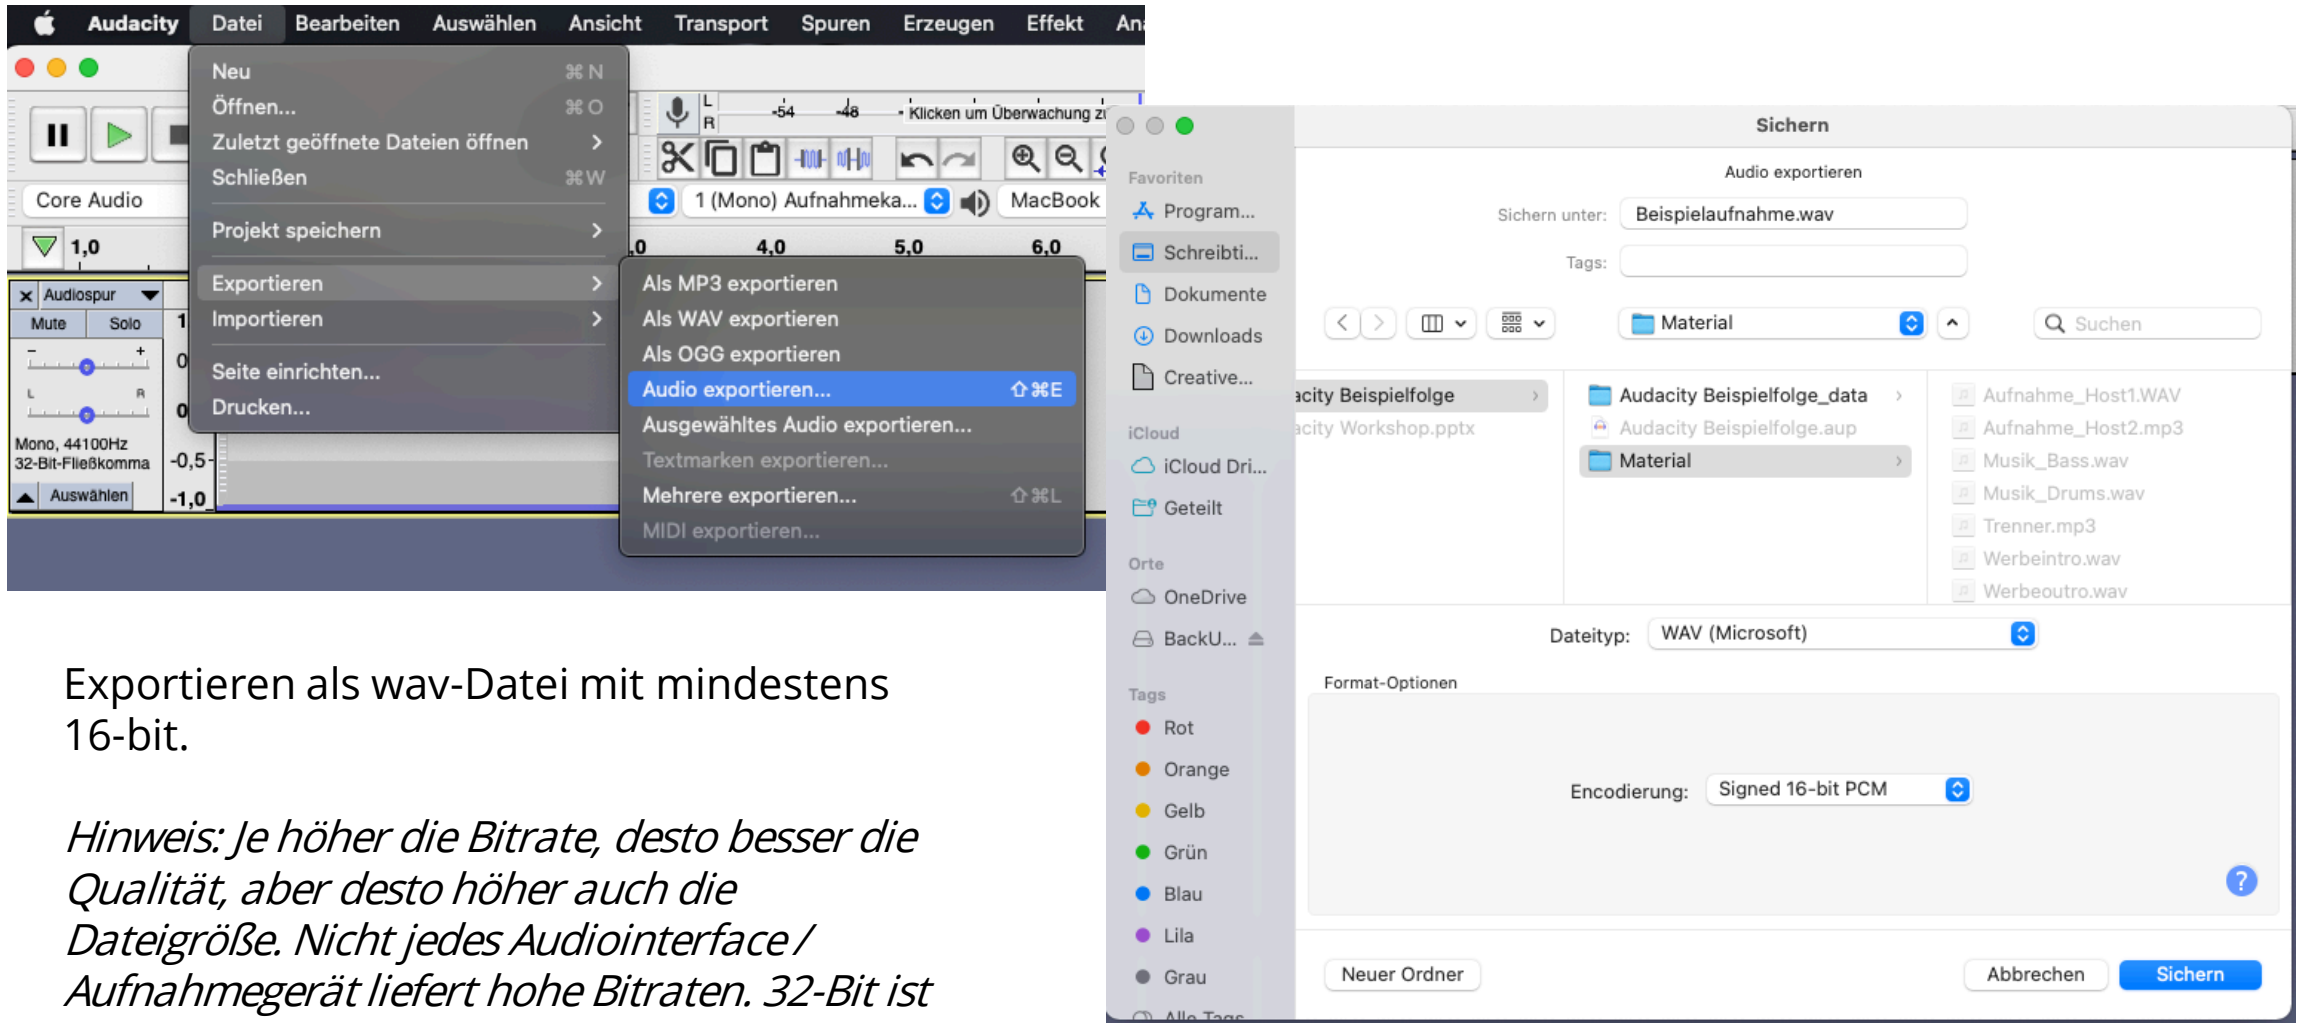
Audacity Datei Bearbeiten Auswählen Ansicht Transport Spuren Erzeugen Effekt An

Neu ⌘N
Öffnen... ⌘O
Zuletzt geöffnete Dateien öffnen >
Schließen ⌘W
Projekt speichern >
Exportieren >
Importieren >
Seite einrichten...
Drucken...

Als MP3 exportieren
Als WAV exportieren
Als OGG exportieren
Audio exportieren... ⇧⌘E
Ausgewähltes Audio exportieren...
Textmarken exportieren...
Mehrere exportieren... ⇧⌘L
MIDI exportieren...

Core Audio
1,0
L R -54 -48 Klicken um Überwachung z
1 (Mono) Aufnahmeka... MacBook
,0 4,0 5,0 6,0
Audiospur
Mute Solo
Mono, 44100Hz
32-Bit-Fließkomma
Auswählen
1
0
0
-0,5
-1,0

Exportieren als wav-Datei mit mindestens 16-bit.

*Hinweis: Je höher die Bitrate, desto besser die Qualität, aber desto höher auch die Dateigröße. Nicht jedes Audiointerface / Aufnahmegerät liefert hohe Bitraten. 32-Bit ist*

Sichern
Audio exportieren
Sichern unter: Beispielaufnahme.wav
Tags:
Material
Suchen
Favoriten
Program...
Schreibti...
Dokumente
Downloads
Creative...
iCloud
iCloud Dri...
Geteilt
Orte
OneDrive
BackU...
Tags
Rot
Orange
Gelb
Grün
Blau
Lila
Grau
Alle Tags

acity Beispielfolge
acity Workshop.pptx
Audacity Beispielfolge_data
Audacity Beispielfolge.aup
Material
Aufnahme_Host1.WAV
Aufnahme_Host2.mp3
Musik_Bass.wav
Musik_Drums.wav
Trenner.mp3
Werbeintro.wav
Werbeoutro.wav

Dateityp: WAV (Microsoft)
Format-Optionen
Encodierung: Signed 16-bit PCM
?
Neuer Ordner
Abbrechen
Sichern